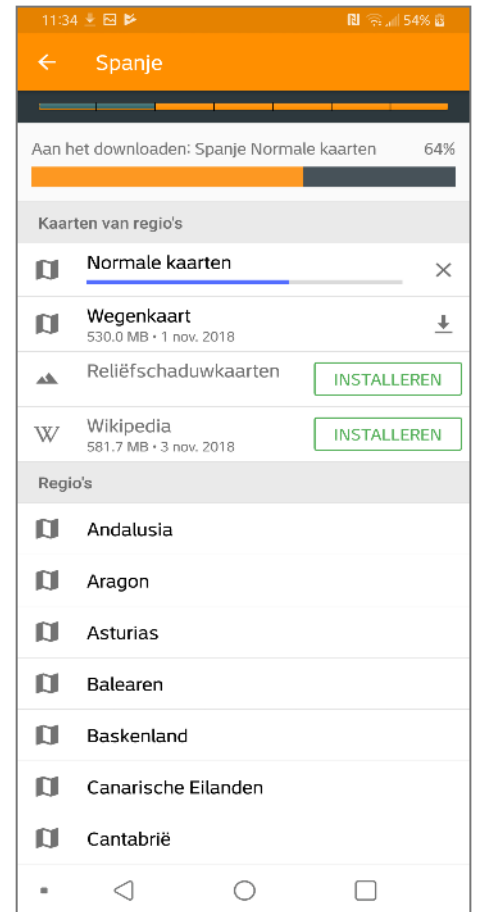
11:34 54%

Spanje

Aan het downloaden: Spanje Normale kaarten 64%

Kaarten van regio's

Normale kaarten

Wegenkaart
530.0 MB • 1 nov. 2018

Reliëfschaduwkaarten INSTALLEREN

W Wikipedia
581.7 MB • 3 nov. 2018 INSTALLEREN

Regio's

Andalusia

Aragon

Asturias

Balearen

Baskenland

Canarische Eilanden

Cantabrië